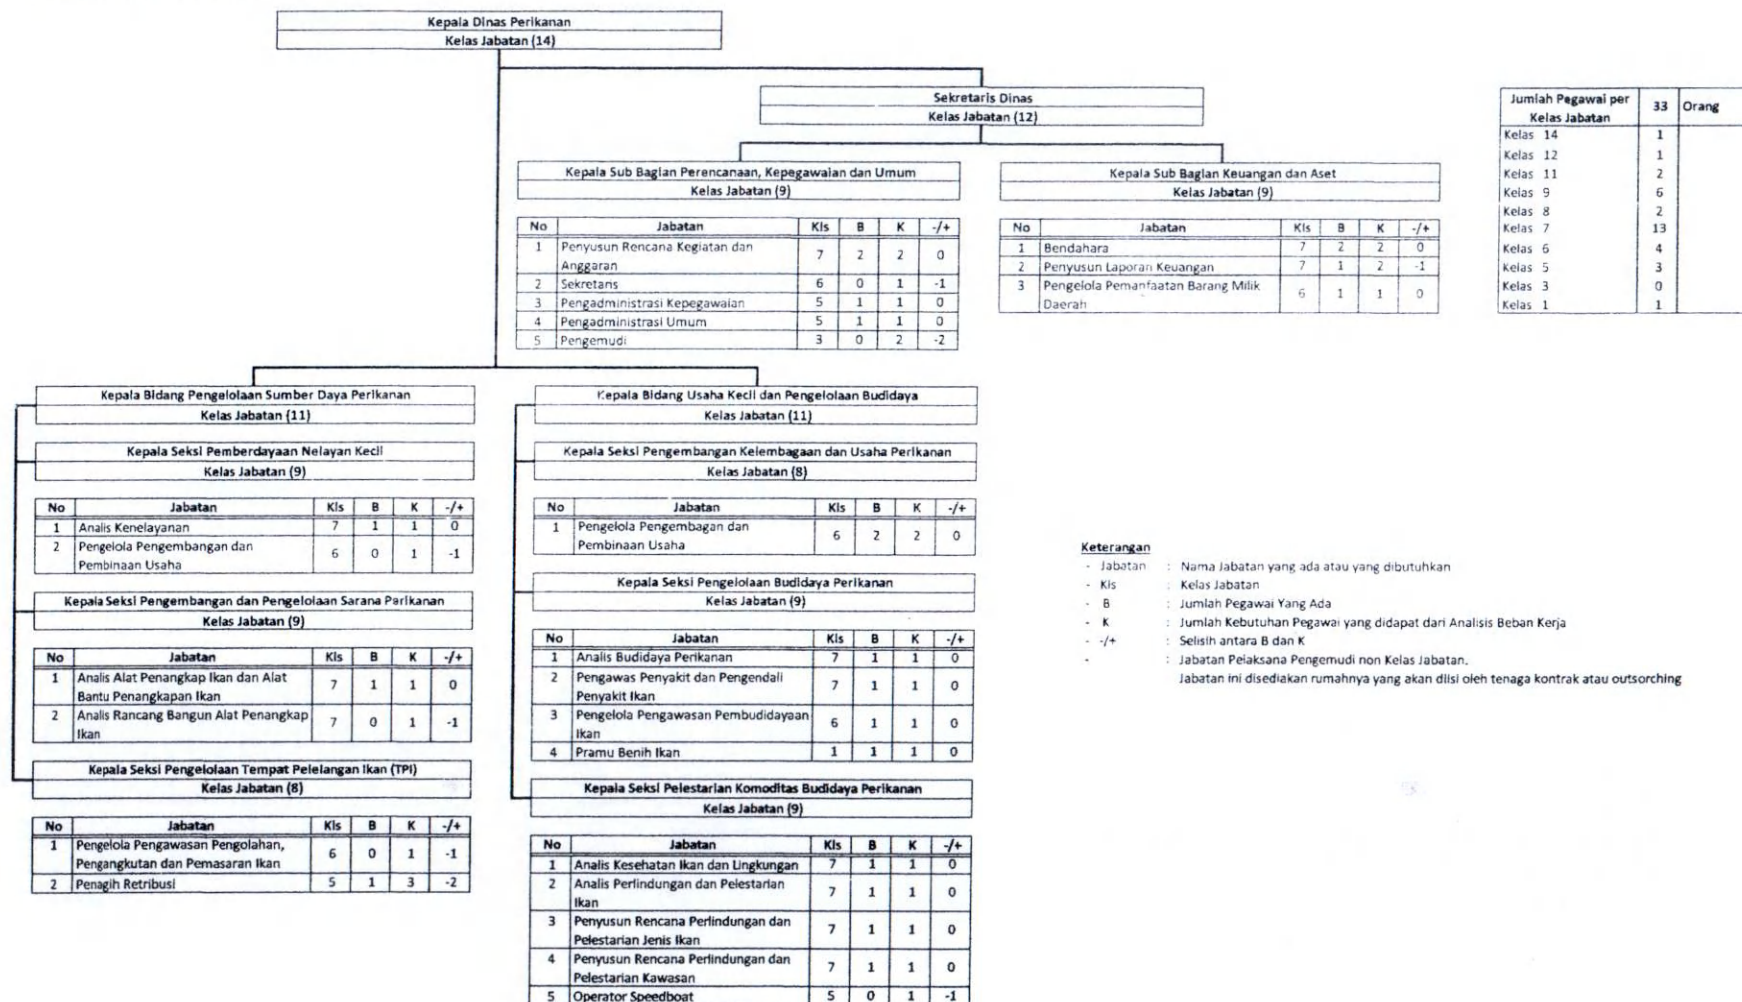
Kepala Dinas Perikanan
Kelas Jabatan (14)

Sekretaris Dinas
Kelas Jabatan (12)

| Jumlah Pegawai per Kelas Jabatan | 33 | Orang |
|---|---|---|
| Kelas 14 | 1 | |
| Kelas 12 | 1 | |
| Kelas 11 | 2 | |
| Kelas 9 | 6 | |
| Kelas 8 | 2 | |
| Kelas 7 | 13 | |
| Kelas 6 | 4 | |
| Kelas 5 | 3 | |
| Kelas 3 | 0 | |
| Kelas 1 | 1 | |

Kepala Sub Bagian Perencanaan, Kepegawaian dan Umum
Kelas Jabatan (9)

| No | Jabatan | Kls | B | K | -/+ |
|---|---|---|---|---|---|
| 1 | Penyusun Rencana Kegiatan dan Anggaran | 7 | 2 | 2 | 0 |
| 2 | Sekretaris | 6 | 0 | 1 | -1 |
| 3 | Pengadministrasi Kepegawaian | 5 | 1 | 1 | 0 |
| 4 | Pengadministrasi Umum | 5 | 1 | 1 | 0 |
| 5 | Pengemudi | 3 | 0 | 2 | -2 |

Kepala Sub Bagian Keuangan dan Aset
Kelas Jabatan (9)

| No | Jabatan | Kls | B | K | -/+ |
|---|---|---|---|---|---|
| 1 | Bendahara | 7 | 2 | 2 | 0 |
| 2 | Penyusun Laporan Keuangan | 7 | 1 | 2 | -1 |
| 3 | Pengelola Pemanfaatan Barang Milik Daerah | 6 | 1 | 1 | 0 |

Kepala Bidang Pengelolaan Sumber Daya Perikanan
Kelas Jabatan (11)

Kepala Seksi Pemberdayaan Nelayan Kecil
Kelas Jabatan (9)

| No | Jabatan | Kls | B | K | -/+ |
|---|---|---|---|---|---|
| 1 | Analis Kenelayanan | 7 | 1 | 1 | 0 |
| 2 | Pengelola Pengembangan dan Pembinaan Usaha | 6 | 0 | 1 | -1 |

Kepala Seksi Pengembangan dan Pengelolaan Sarana Perikanan
Kelas Jabatan (9)

| No | Jabatan | Kls | B | K | -/+ |
|---|---|---|---|---|---|
| 1 | Analis Alat Penangkap Ikan dan Alat Bantu Penangkapan Ikan | 7 | 1 | 1 | 0 |
| 2 | Analis Rancang Bangun Alat Penangkap Ikan | 7 | 0 | 1 | -1 |

Kepala Seksi Pengelolaan Tempat Pelelangan Ikan (TPI)
Kelas Jabatan (8)

| No | Jabatan | Kls | B | K | -/+ |
|---|---|---|---|---|---|
| 1 | Pengelola Pengawasan Pengolahan, Pengangkutan dan Pemasaran Ikan | 6 | 0 | 1 | -1 |
| 2 | Penagih Retribusi | 5 | 1 | 3 | -2 |

Kepala Bidang Usaha Kecil dan Pengelolaan Budidaya
Kelas Jabatan (11)

Kepala Seksi Pengembangan Kelembagaan dan Usaha Perikanan
Kelas Jabatan (8)

| No | Jabatan | Kls | B | K | -/+ |
|---|---|---|---|---|---|
| 1 | Pengelola Pengembagan dan Pembinaan Usaha | 6 | 2 | 2 | 0 |

Kepala Seksi Pengelolaan Budidaya Perikanan
Kelas Jabatan (9)

| No | Jabatan | Kls | B | K | -/+ |
|---|---|---|---|---|---|
| 1 | Analis Budidaya Perikanan | 7 | 1 | 1 | 0 |
| 2 | Pengawas Penyakit dan Pengendali Penyakit Ikan | 7 | 1 | 1 | 0 |
| 3 | Pengelola Pengawasan Pembudidayaan Ikan | 6 | 1 | 1 | 0 |
| 4 | Pramu Benih Ikan | 1 | 1 | 1 | 0 |

Kepala Seksi Pelestarian Komoditas Budidaya Perikanan
Kelas Jabatan (9)

| No | Jabatan | Kls | B | K | -/+ |
|---|---|---|---|---|---|
| 1 | Analis Kesehatan Ikan dan Lingkungan | 7 | 1 | 1 | 0 |
| 2 | Analis Perlindungan dan Pelestarian Ikan | 7 | 1 | 1 | 0 |
| 3 | Penyusun Rencana Perlindungan dan Pelestarian Jenis Ikan | 7 | 1 | 1 | 0 |
| 4 | Penyusun Rencana Perlindungan dan Pelestarian Kawasan | 7 | 1 | 1 | 0 |
| 5 | Operator Speedboat | 5 | 0 | 1 | -1 |

Keterangan
- Jabatan : Nama Jabatan yang ada atau yang dibutuhkan
- Kls : Kelas Jabatan
- B : Jumlah Pegawai Yang Ada
- K : Jumlah Kebutuhan Pegawai yang didapat dari Analisis Beban Kerja
- -/+ : Selisih antara B dan K
- : Jabatan Pelaksana Pengemudi non Kelas Jabatan.
Jabatan ini disediakan rumahnya yang akan diisi oleh tenaga kontrak atau outsorching